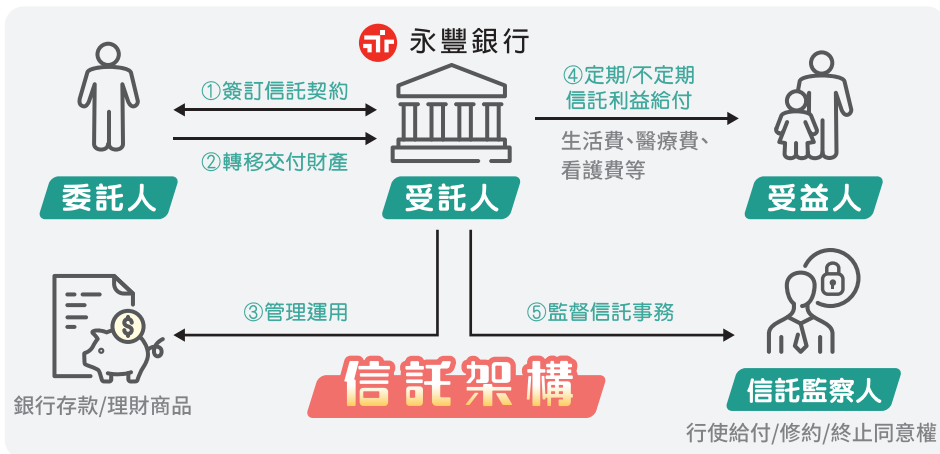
永豐銀行

①簽訂信託契約

②轉移交付財產

④定期/不定期 信託利益給付

生活費、醫療費、看護費等

委託人

受託人

受益人

③管理運用

⑤監督信託事務

銀行存款/理財商品

信託架構

信託監察人

行使給付/修約/終止同意權